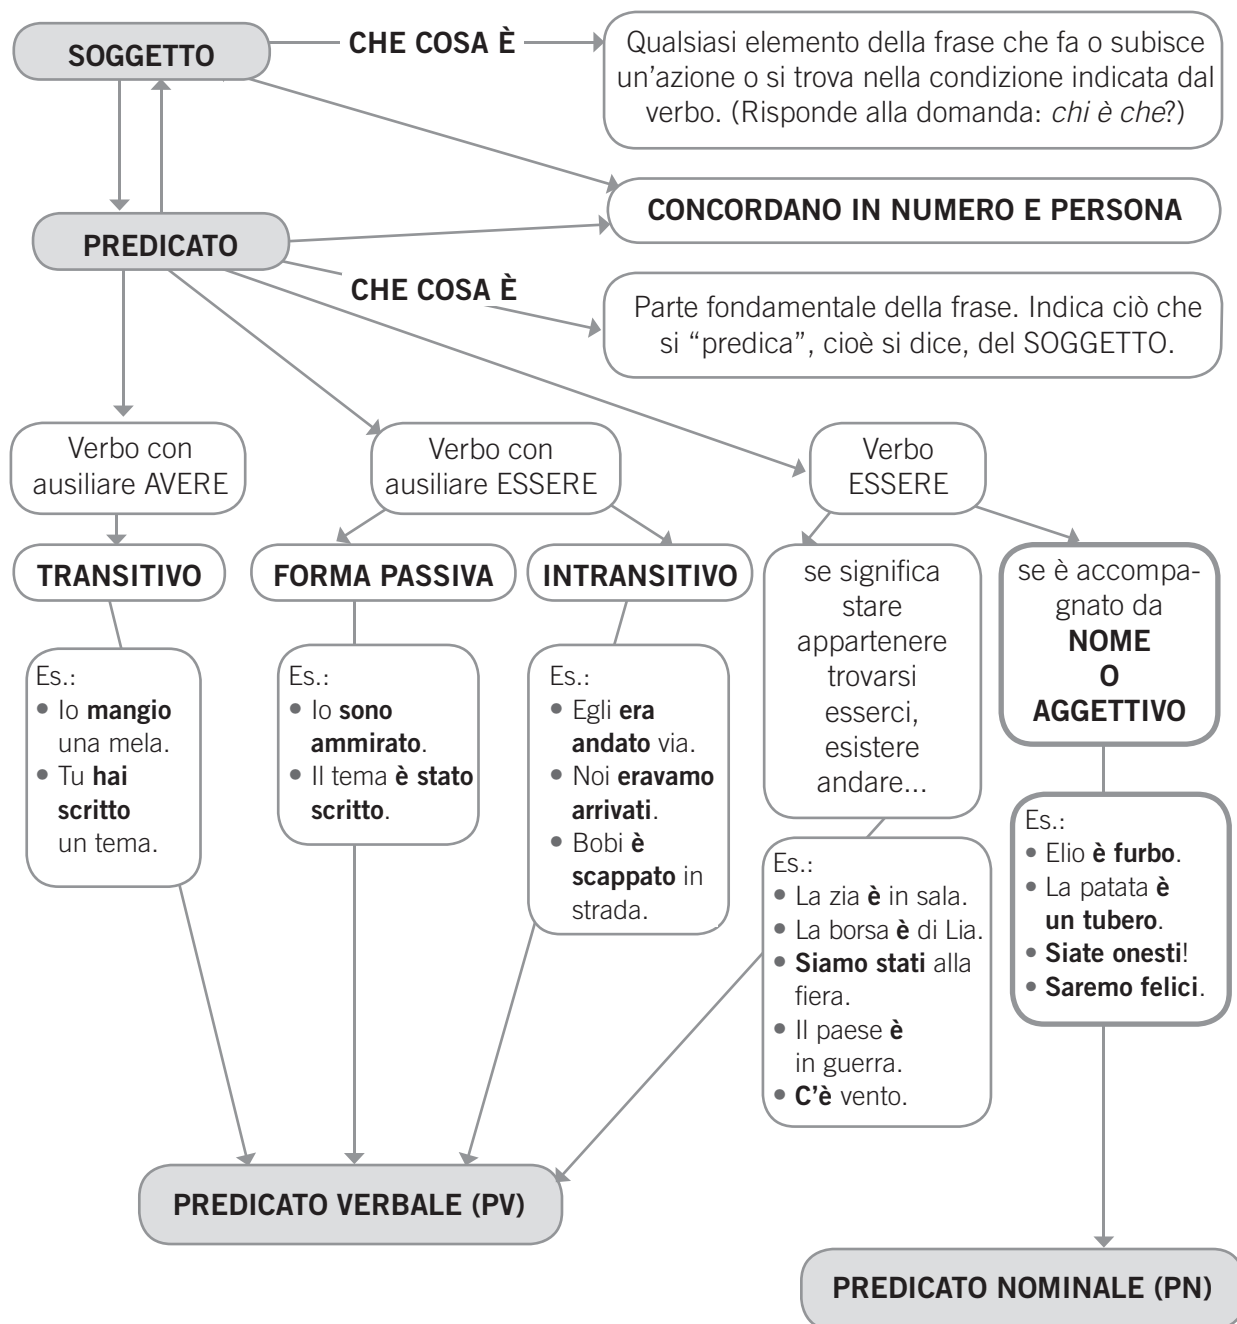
SOGGETTO

CHE COSA È

Qualsiasi elemento della frase che fa o subisce un'azione o si trova nella condizione indicata dal verbo. (Risponde alla domanda: chi è che?)

CONCORDANO IN NUMERO E PERSONA

PREDICATO

CHE COSA È

Parte fondamentale della frase. Indica ciò che si "predica", cioè si dice, del SOGGETTO.

Verbo con ausiliare AVERE

Verbo con ausiliare ESSERE

Verbo ESSERE

TRANSITIVO

FORMA PASSIVA

INTRANSITIVO

se significa stare appartenere trovarsi esserci, esistere andare...

se è accompagnato da NOME O AGGETTIVO

Es.:
• Io mangio una mela.
• Tu hai scritto un tema.

Es.:
• Io sono ammirato.
• Il tema è stato scritto.

Es.:
• Egli era andato via.
• Noi eravamo arrivati.
• Bobi è scappato in strada.

Es.:
• La zia è in sala.
• La borsa è di Lia.
• Siamo stati alla fiera.
• Il paese è in guerra.
• C'è vento.

Es.:
• Elio è furbo.
• La patata è un tubero.
• Siate onesti!
• Saremo felici.

PREDICATO VERBALE (PV)

PREDICATO NOMINALE (PN)